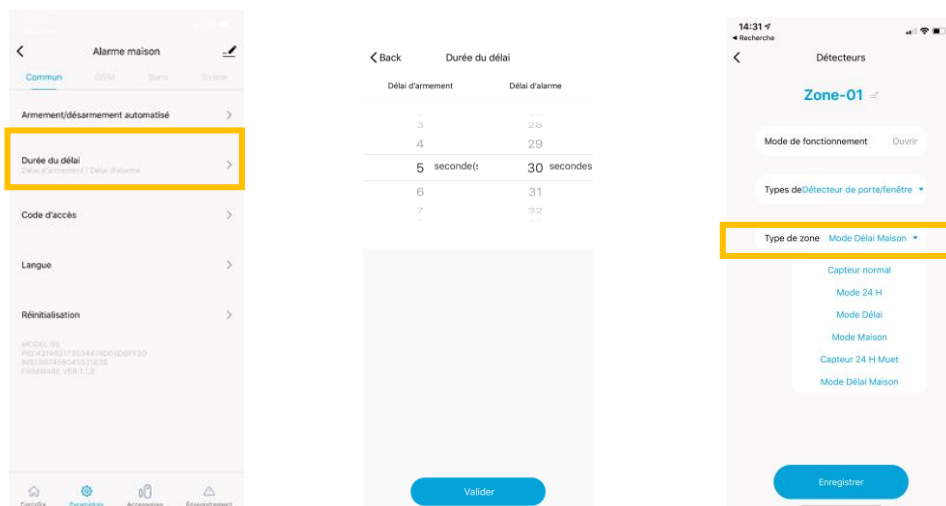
Alarme maison

Commun GSM Sons Sirène

Armement/désarmement automatisé

Durée du délai
Délai d'armement / Délai d'alarme

Code d'accès

Langue

Réinitialisation

MODEL:S5
PID:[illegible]
IMEI:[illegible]
FIRMWARE VER:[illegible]

Contrôle Paramètres Accessoires Enregistrement

Back Durée du délai

Délai d'armement Délai d'alarme

3 28
4 29
5 seconde(s 30 secondes
6 31
7 32

Valider

14:31
◂ Recherche

Détecteurs

Zone-01

Mode de fonctionnement Ouvrir

Types de Détecteur de porte/fenêtre

Type de zone Mode Délai Maison

Capteur normal
Mode 24 H
Mode Délai
Mode Maison
Capteur 24 H Muet
Mode Délai Maison

Enregistrer